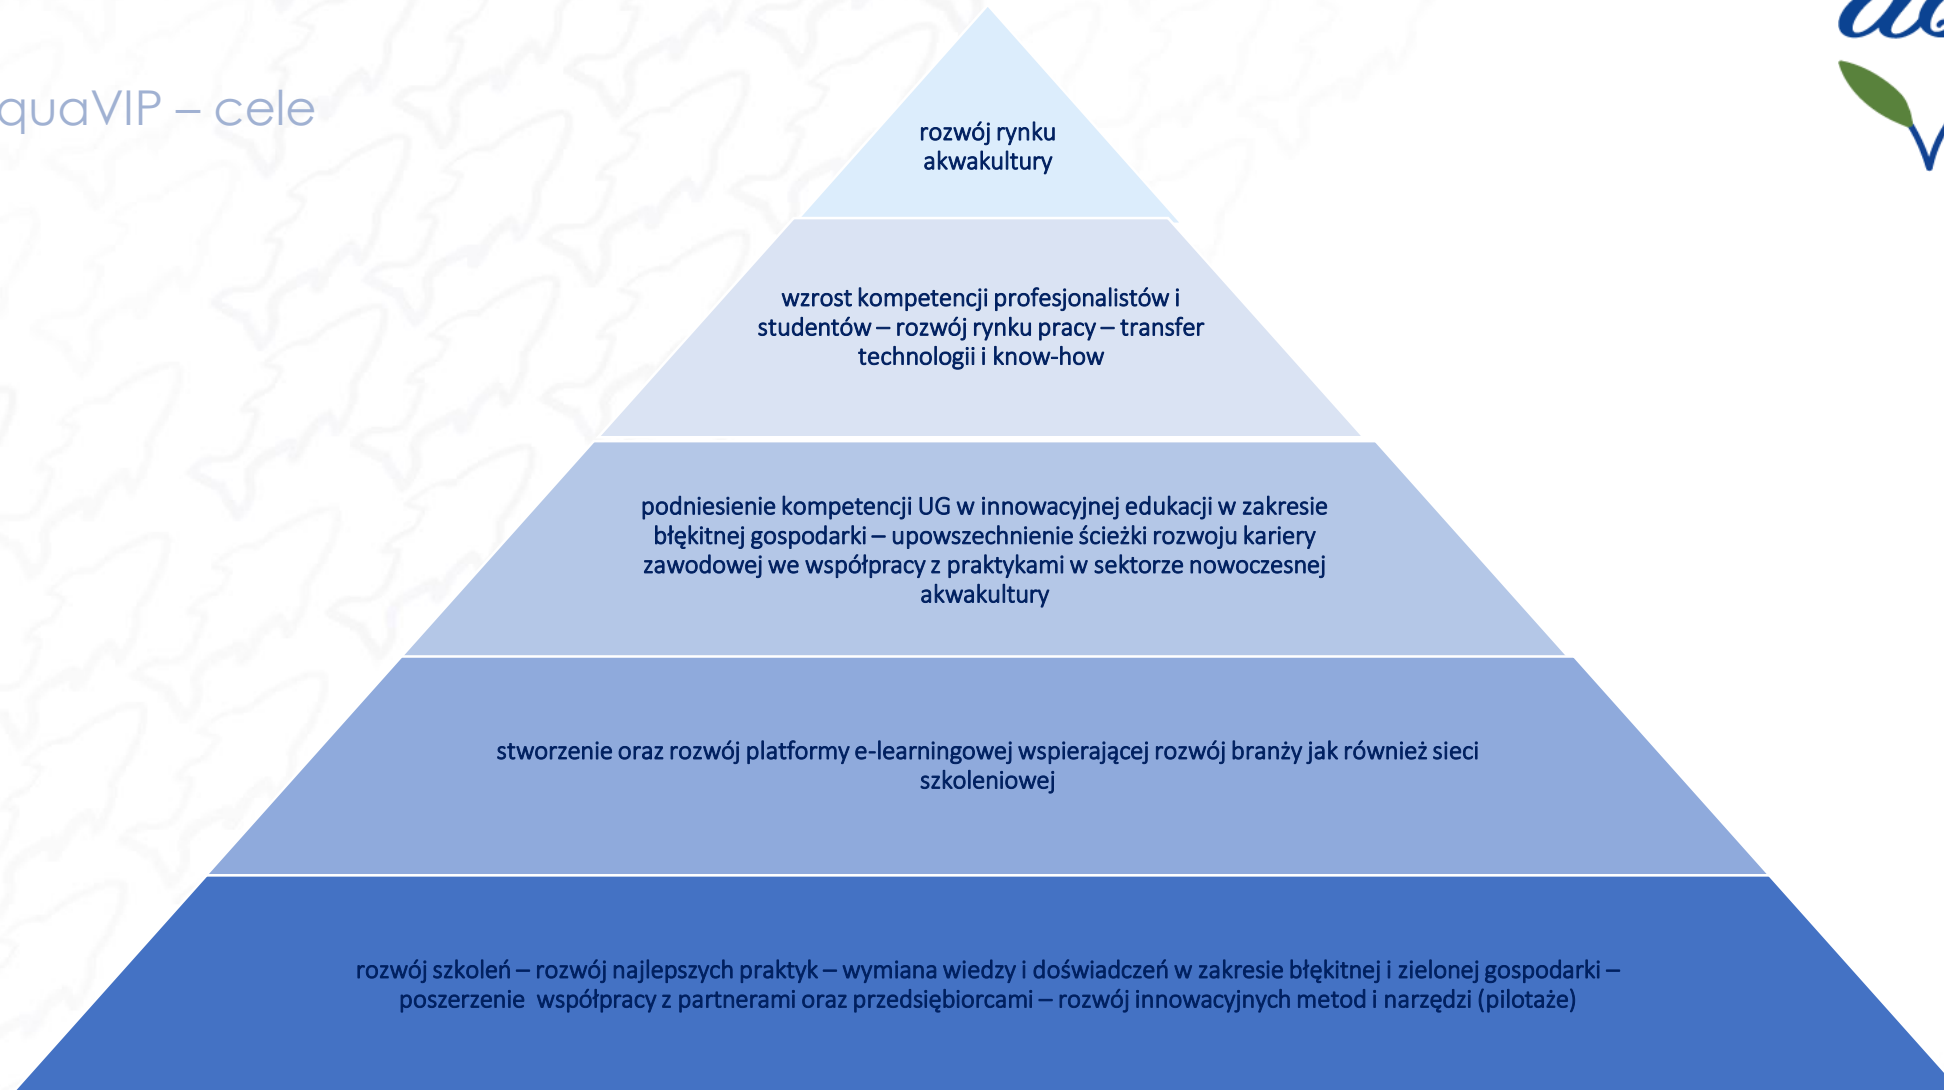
quaVIP – cele

rozwój rynku akwakultury

wzrost kompetencji profesjonalistów i studentów – rozwój rynku pracy – transfer technologii i know-how

podniesienie kompetencji UG w innowacyjnej edukacji w zakresie błękitnej gospodarki – upowszechnienie ścieżki rozwoju kariery zawodowej we współpracy z praktykami w sektorze nowoczesnej akwakultury

stworzenie oraz rozwój platformy e-learningowej wspierającej rozwój branży jak również sieci szkoleniowej

rozwój szkoleń – rozwój najlepszych praktyk – wymiana wiedzy i doświadczeń w zakresie błękitnej i zielonej gospodarki – poszerzenie współpracy z partnerami oraz przedsiębiorcami – rozwój innowacyjnych metod i narzędzi (pilotaże)